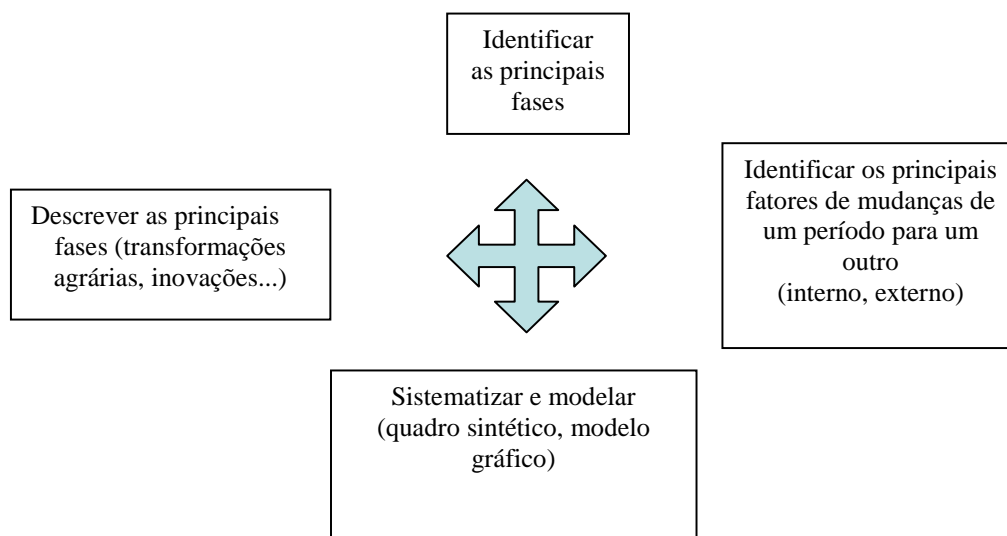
Identificar as principais fases

Descrever as principais fases (transformações agrárias, inovações...)

Identificar os principais fatores de mudanças de um período para um outro (interno, externo)

Sistematizar e modelar (quadro sintético, modelo gráfico)